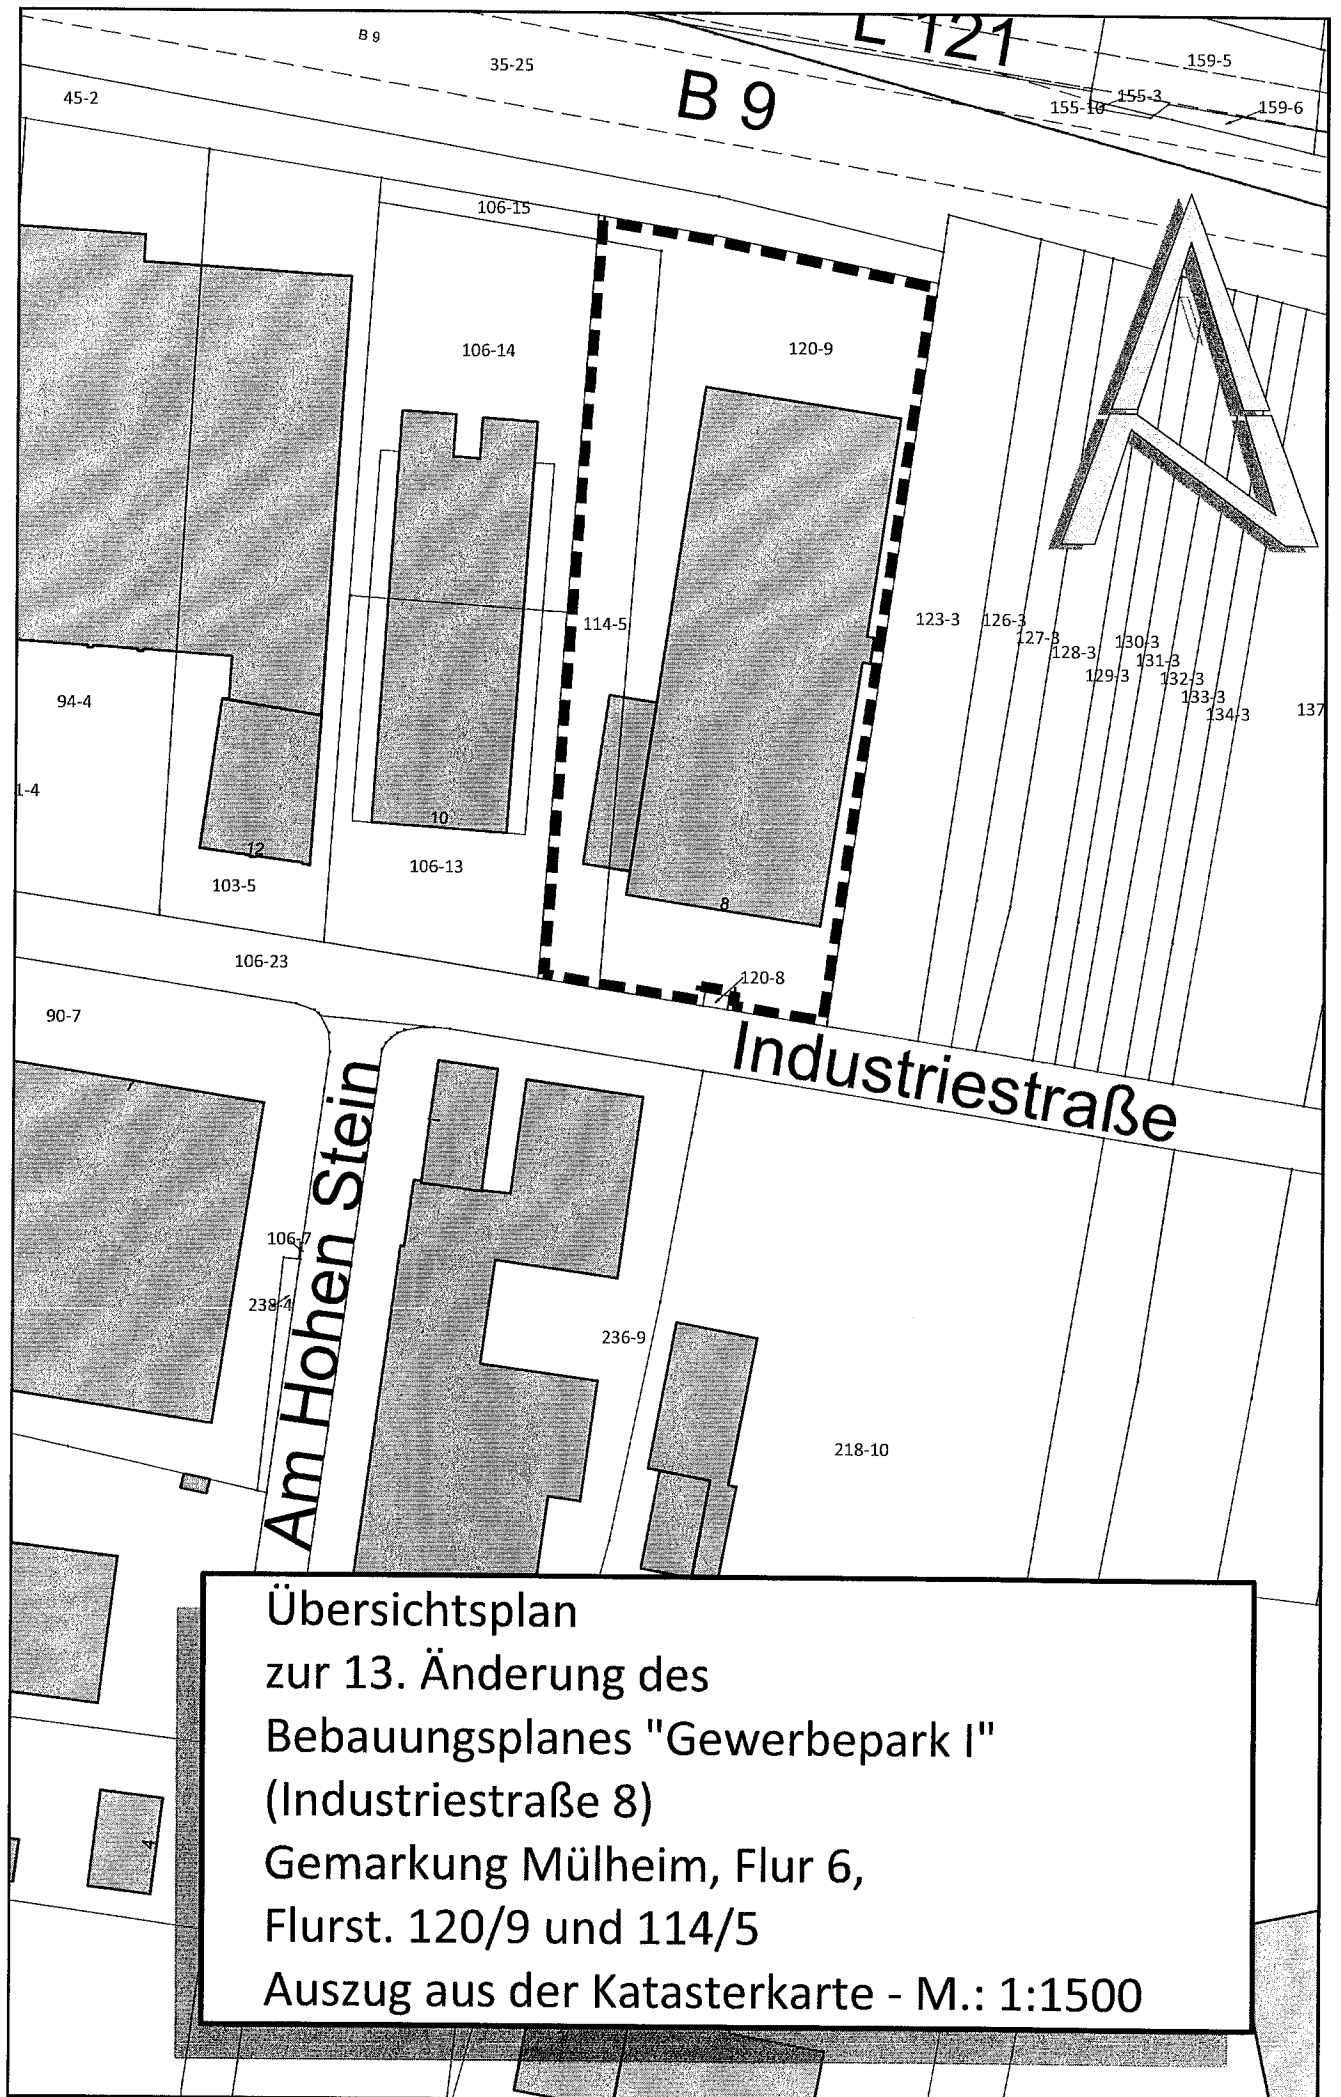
B 9
L 121
35-25
159-5
45-2
B 9
155-10
155-3
159-6
106-15
106-14
120-9
114-5
123-3
126-3
127-3
128-3
130-3
131-3
129-3
132-3
133-3
134-3
137
94-4
1-4
10
12
106-13
103-5
8
106-23
120-8
90-7
Industriestraße
Am Hohen Stein
106-7
238-4
236-9
218-10
4

Übersichtsplan
zur 13. Änderung des
Bebauungsplanes "Gewerbepark I"
(Industriestraße 8)
Gemarkung Mülheim, Flur 6,
Flurst. 120/9 und 114/5
Auszug aus der Katasterkarte - M.: 1:1500